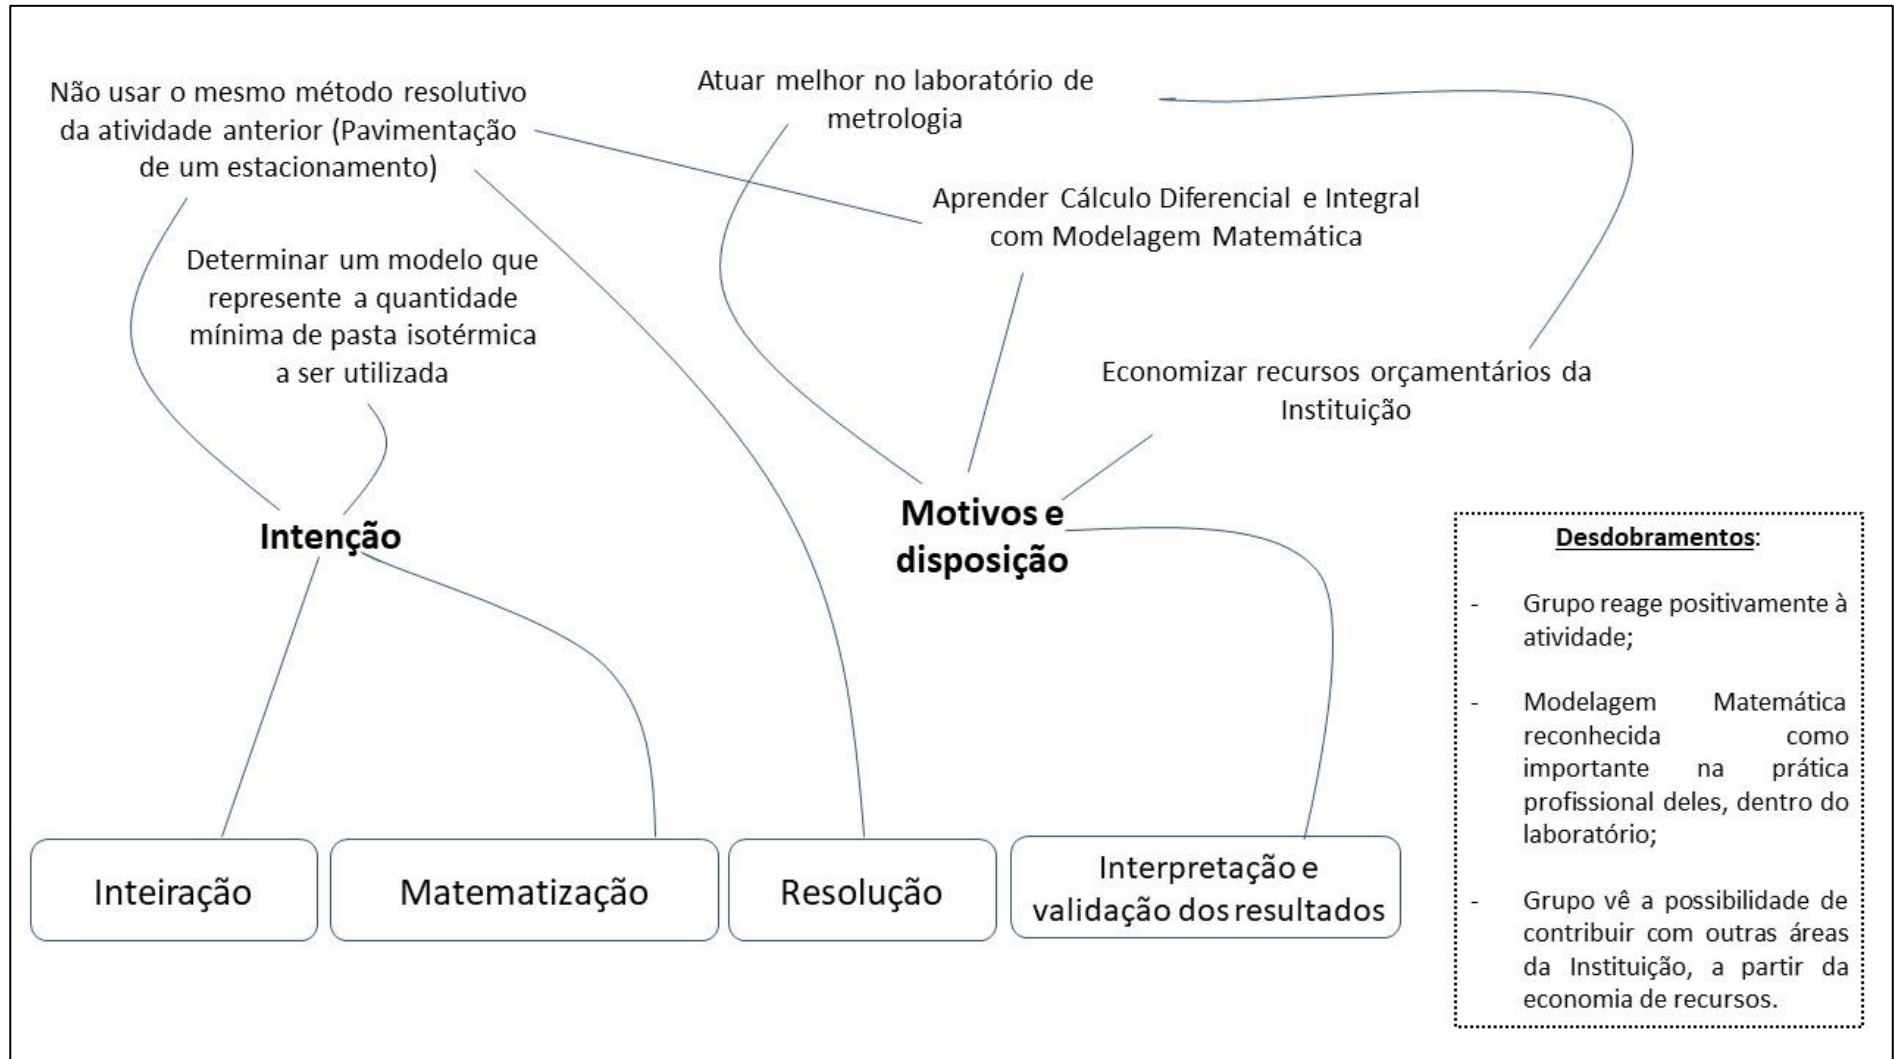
Não usar o mesmo método resolutivo da atividade anterior (Pavimentação de um estacionamento)

Atuar melhor no laboratório de metrologia

Aprender Cálculo Diferencial e Integral com Modelagem Matemática

Determinar um modelo que represente a quantidade mínima de pasta isotérmica a ser utilizada

Economizar recursos orçamentários da Instituição

Intenção

Motivos e disposição

Desdobramentos:

- Grupo reage positivamente à atividade;

- Modelagem Matemática reconhecida como importante na prática profissional deles, dentro do laboratório;

- Grupo vê a possibilidade de contribuir com outras áreas da Instituição, a partir da economia de recursos.

Inteiração

Matematização

Resolução

Interpretação e validação dos resultados